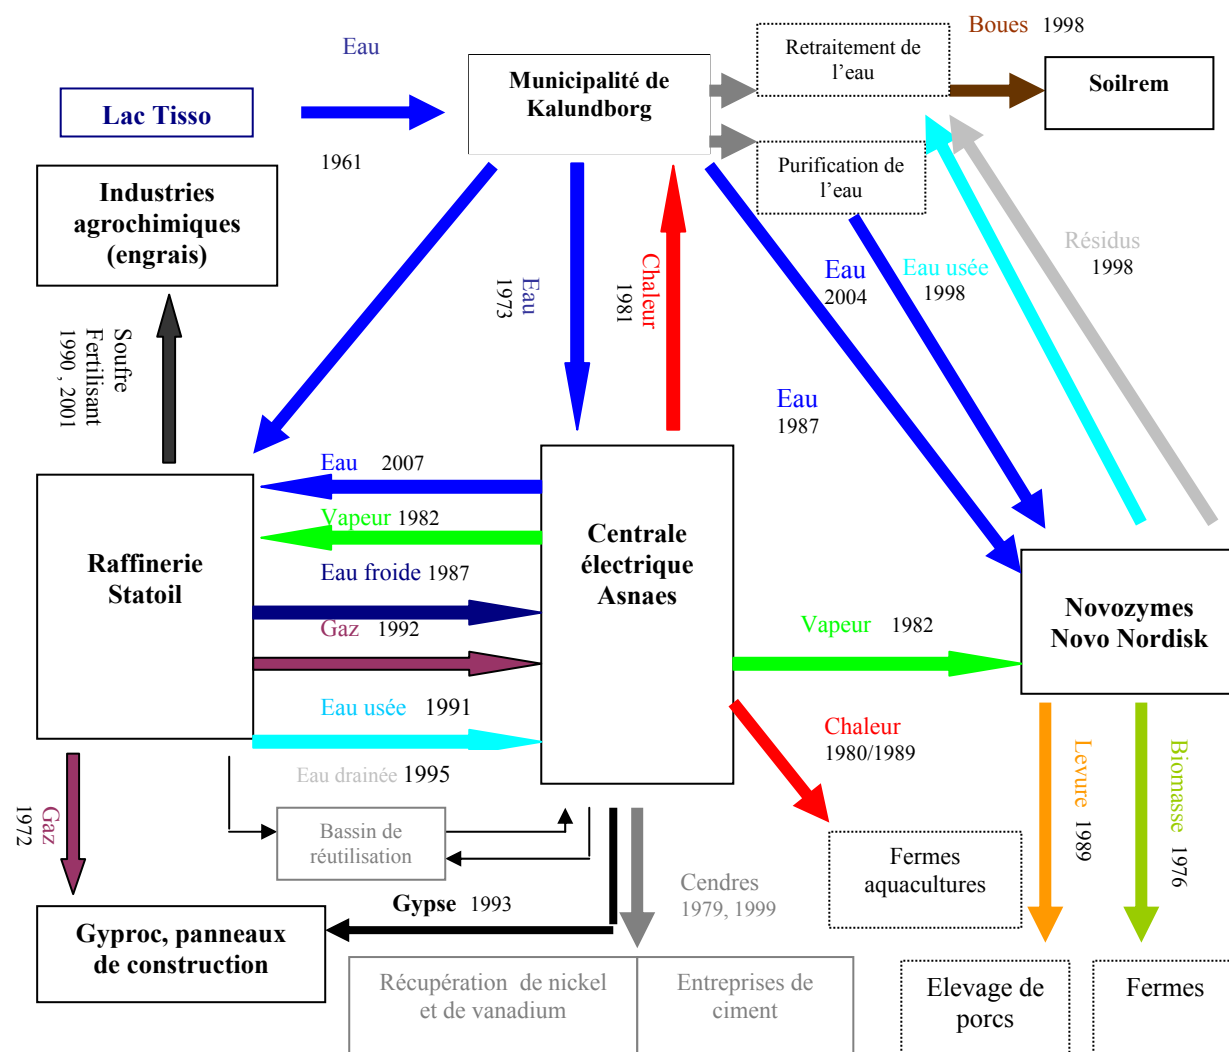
Eau

Lac Tisso

1961

Municipalité de Kalundborg

Retraitement de l'eau

Boues 1998

Soilrem

Purification de l'eau

Industries agrochimiques (engrais)

Soufre Fertilisant 1990 , 2001

Eau 1973

Chaleur 1981

Eau 2004

Eau usée 1998

Résidus 1998

Eau 1987

Eau 2007

Vapeur 1982

Eau froide 1987

Gaz 1992

Eau usée 1991

Raffinerie Statoil

Centrale électrique Asnaes

Vapeur 1982

Novozymes Novo Nordisk

Chaleur 1980/1989

Levure 1989

Biomasse 1976

Eau drainée 1995

Gaz 1972

Bassin de réutilisation

Cendres 1979, 1999

Fermes aquacultures

Gypse 1993

Gyproc, panneaux de construction

Récupération de nickel et de vanadium

Entreprises de ciment

Elevage de porcs

Fermes